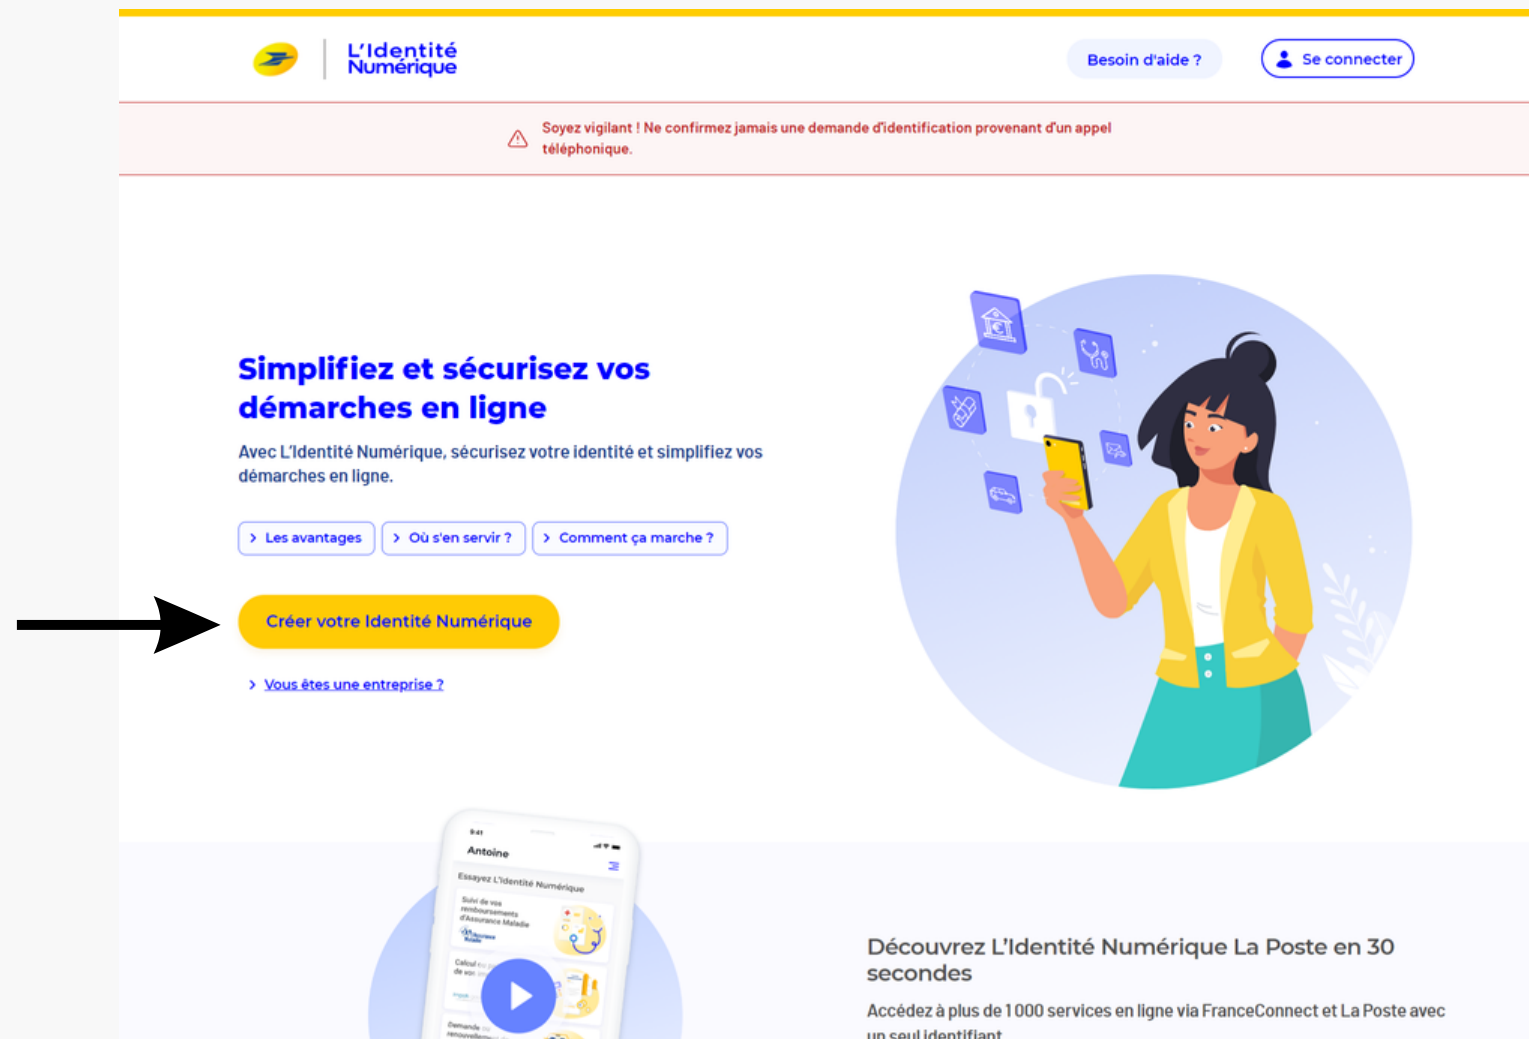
L'Identité Numérique

Besoin d'aide ?

Se connecter

Soyez vigilant ! Ne confirmez jamais une demande d'identification provenant d'un appel téléphonique.

Simplifiez et sécurisez vos démarches en ligne

Avec L'Identité Numérique, sécurisez votre identité et simplifiez vos démarches en ligne.

Les avantages

Où s'en servir ?

Comment ça marche ?

Créer votre Identité Numérique

Vous êtes une entreprise ?

9:41

Antoine

Essayez L'Identité Numérique

Suivi de vos remboursements d'Assurance Maladie

Calcul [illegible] de vos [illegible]

Demande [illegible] renouvellem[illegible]

Découvrez L'Identité Numérique La Poste en 30 secondes

Accédez à plus de 1 000 services en ligne via FranceConnect et La Poste avec un seul identifiant